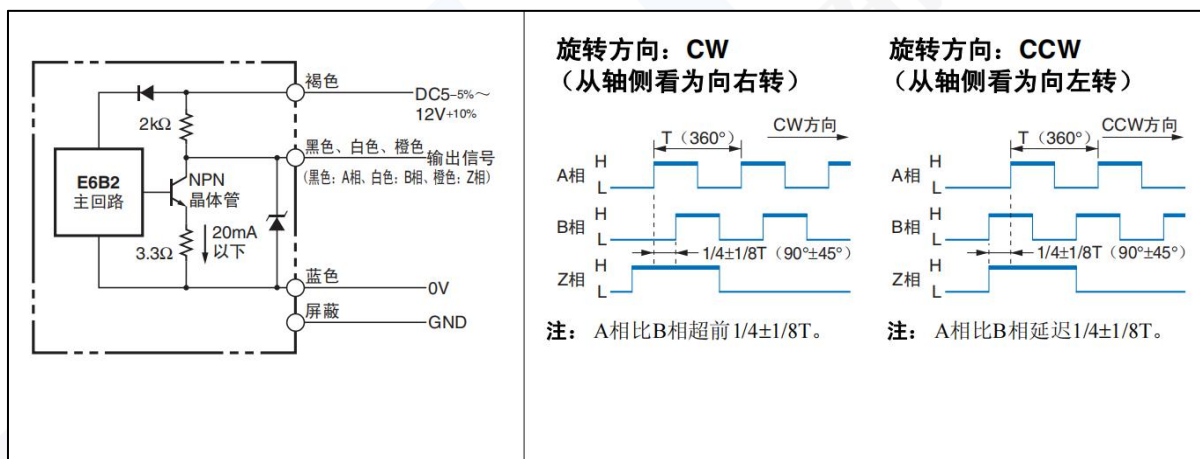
E6B2
主回路

2kΩ

NPN
晶体管

20mA
以下

3.3Ω

褐色

DC5$^{-5\%}$～12V$^{+10\%}$

黑色、白色、橙色

输出信号

(黑色: A相、白色: B相、橙色: Z相)

蓝色

0V

屏蔽

GND

旋转方向：CW
（从轴侧看为向右转）

T（360°）

CW方向

A相 H L

B相 H L

1/4±1/8T（90°±45°）

Z相 H L

注：A相比B相超前1/4±1/8T。

旋转方向：CCW
（从轴侧看为向左转）

T（360°）

CCW方向

A相 H L

B相 H L

1/4±1/8T（90°±45°）

Z相 H L

注：A相比B相延迟1/4±1/8T。